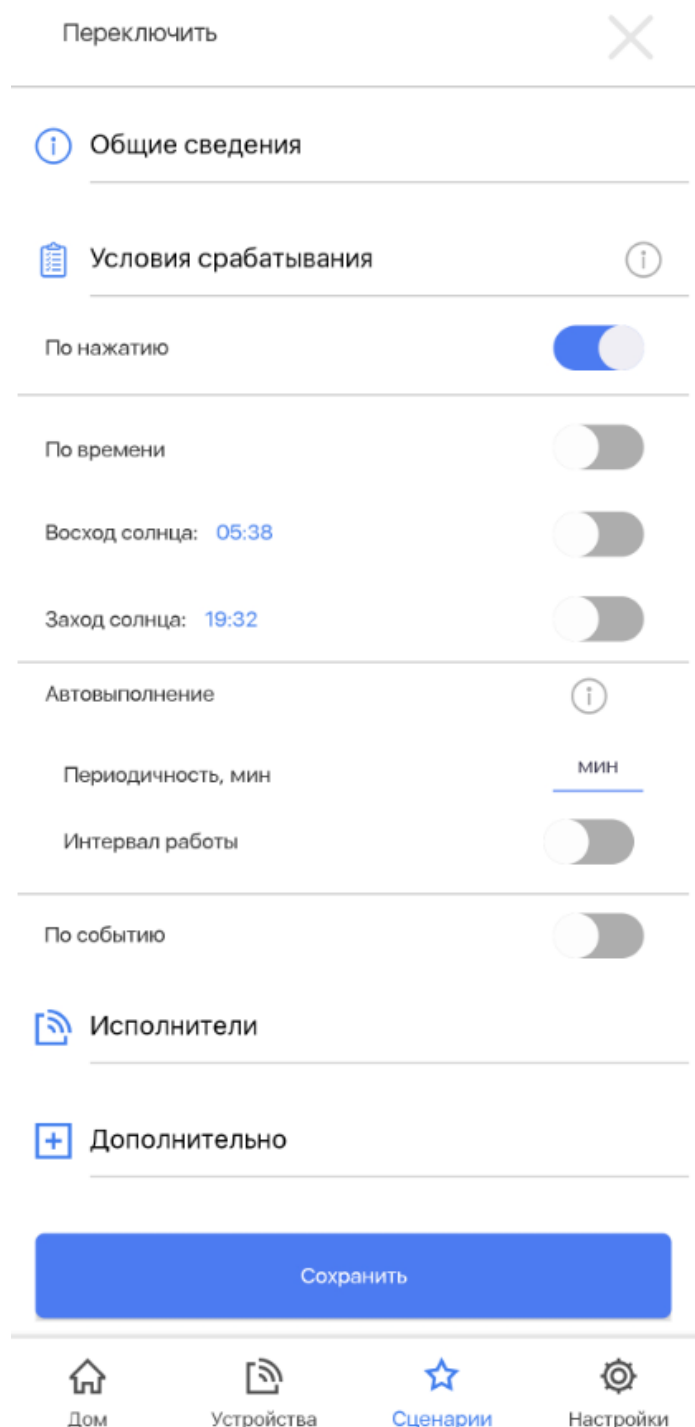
Переключить

Общие сведения

Условия срабатывания

По нажатию

По времени

Восход солнца: 05:38

Заход солнца: 19:32

Автовыполнение

Периодичность, мин

мин

Интервал работы

По событию

Исполнители

Дополнительно

Сохранить

Дом

Устройства

Сценарии

Настройки